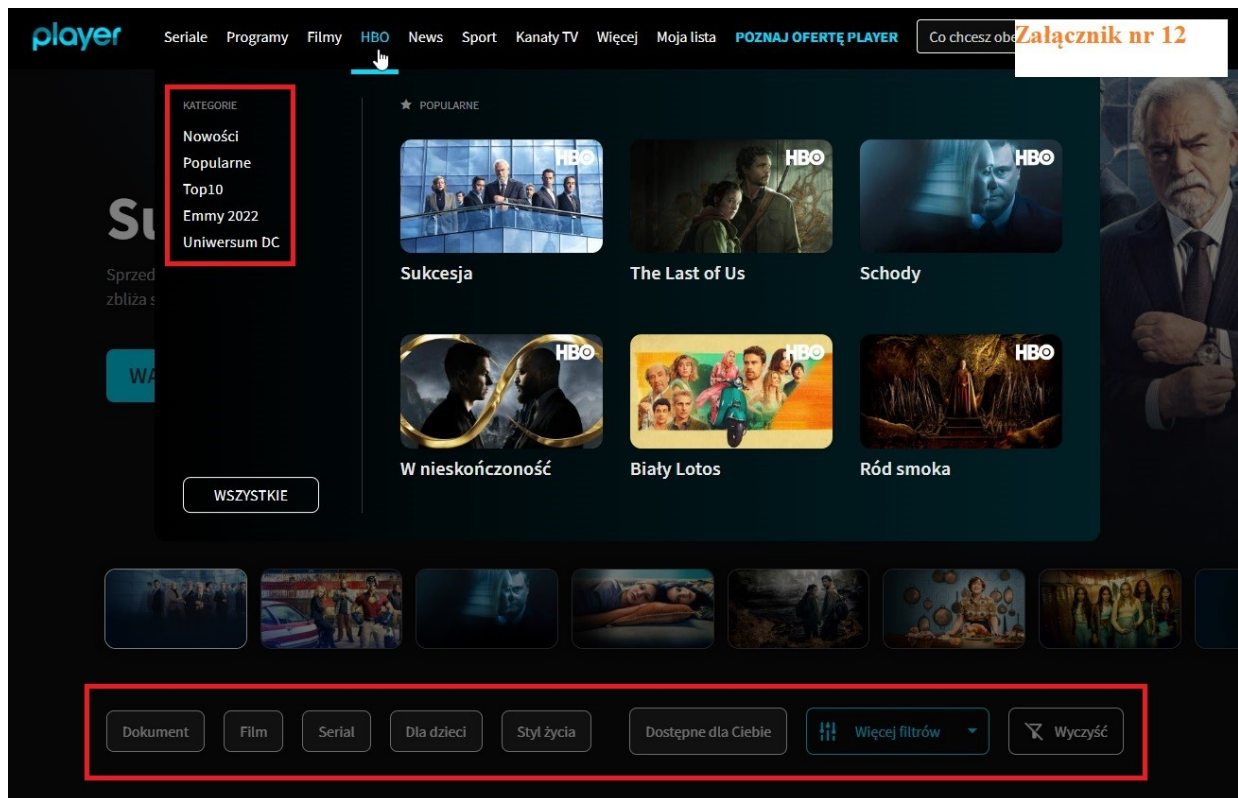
player Seriale Programy Filmy HBO News Sport Kanały TV Więcej Moja lista POZNAJ OFERTĘ PLAYER Co chcesz obe

Załącznik nr 12

KATEGORIE
Nowości
Popularne
Top10
Emmy 2022
Uniwersum DC

WSZYSTKIE

POPULARNE

HBO
Sukcesja
HBO
The Last of Us
HBO
Schody
HBO
W nieskończoność
HBO
Biały Lotos
HBO
Ród smoka

Su
Sprzed
zbliża s
WA

Dokument Film Serial Dla dzieci Styl życia Dostępne dla Ciebie Więcej filtrów Wyczyść